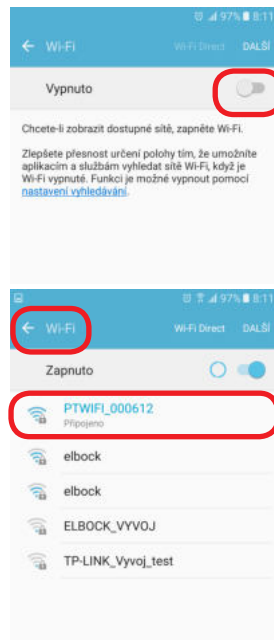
97% 8:11

← Wi-Fi Wi-Fi Direct DALŠÍ

Vypnuto

Chcete-li zobrazit dostupné sítě, zapněte Wi-Fi.

Zlepšete přesnost určení polohy tím, že umožníte aplikacím a službám vyhledat sítě Wi-Fi, když je Wi-Fi vypnuté. Funkci je možné vypnout pomocí nastavení vyhledávání.

97% 8:11

← Wi-Fi Wi-Fi Direct DALŠÍ

Zapnuto

PTWIFI_000612
Připojeno

elbock

elbock

ELBOCK_VYVOJ

TP-LINK_Vyvoj_test